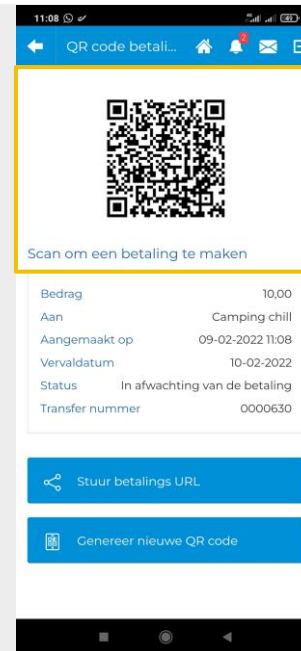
11:08

QR code betali...

2

Scan om een betaling te maken

| | |
|---|---|
| Bedrag | 10,00 |
| Aan | Camping chill |
| Aangemaakt op | 09-02-2022 11:08 |
| Vervaldatum | 10-02-2022 |
| Status | In afwachting van de betaling |
| Transfer nummer | 0000630 |

Stuur betalings URL

Genereer nieuwe QR code